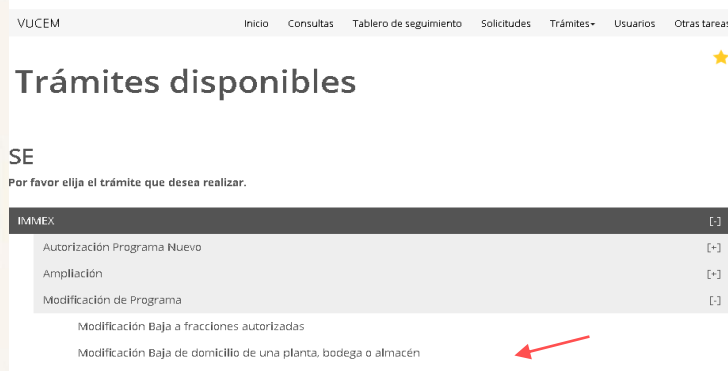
VUCEM Inicio Consultas Tablero de seguimiento Solicitudes Trámites Usuarios Otras tareas

Trámites disponibles

SE

Por favor elija el trámite que desea realizar.

IMMEX [-]

Autorización Programa Nuevo [+]

Ampliación [+]

Modificación de Programa [-]

Modificación Baja a fracciones autorizadas

Modificación Baja de domicilio de una planta, bodega o almacén